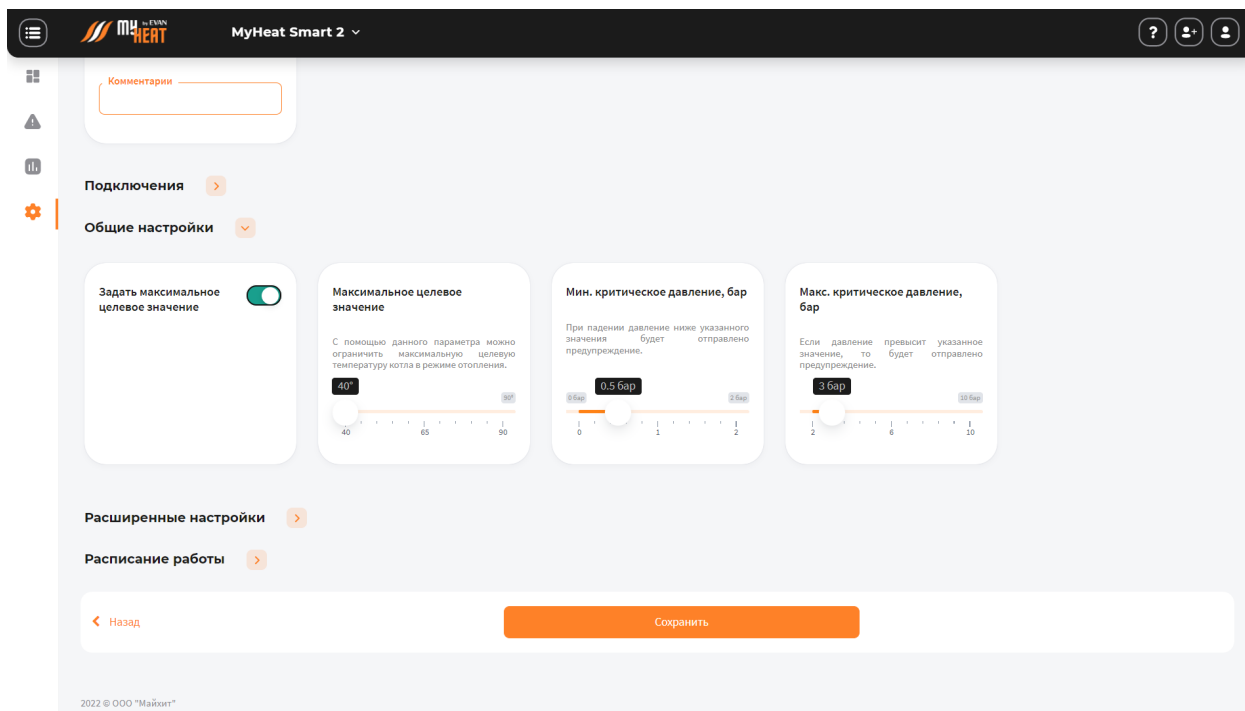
MY by EVAN HEAT MyHeat Smart 2

Комментарии

Подключения

Общие настройки

Задать максимальное целевое значение

Максимальное целевое значение

С помощью данного параметра можно ограничить максимальную целевую температуру котла в режиме отопления.

40°

90°

40 65 90

Мин. критическое давление, бар

При падении давление ниже указанного значения будет отправлено предупреждение.

0 бар 0.5 бар 2 бар

0 1 2

Макс. критическое давление, бар

Если давление превысит указанное значение, то будет отправлено предупреждение.

3 бар 10 бар

2 6 10

Расширенные настройки

Расписание работы

Назад

Сохранить

2022 © ООО "Майхит"